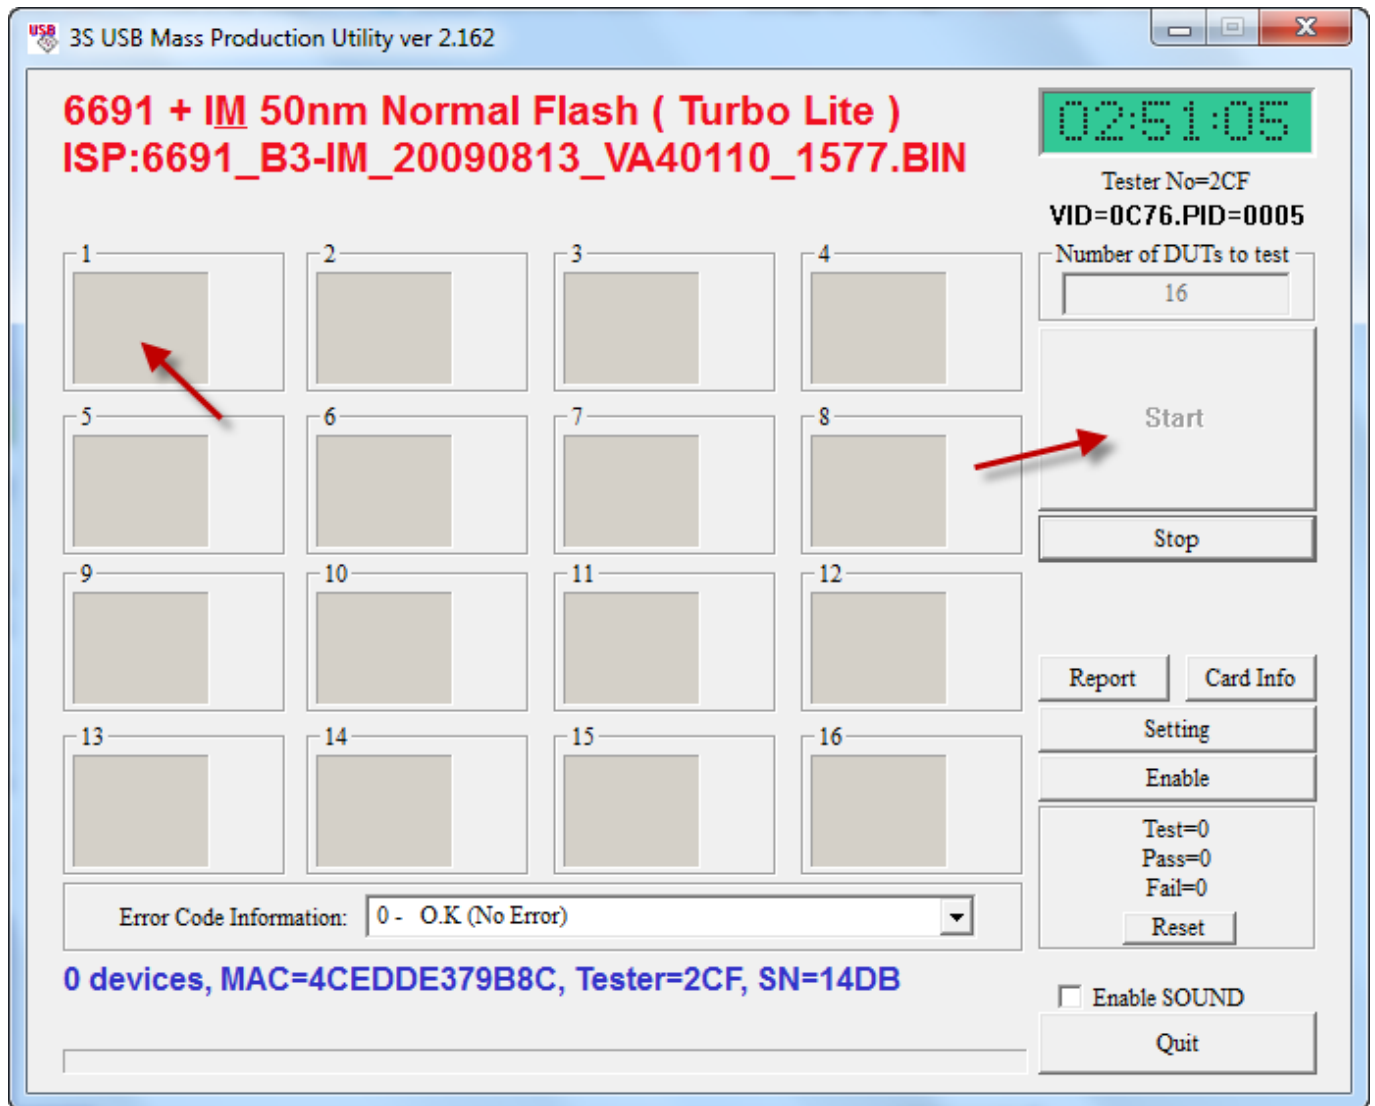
USB 3S USB Mass Production Utility ver 2.162

6691 + IM 50nm Normal Flash ( Turbo Lite )
ISP:6691_B3-IM_20090813_VA40110_1577.BIN

02:51:05

Tester No=2CF
VID=0C76.PID=0005

Number of DUTs to test
16

1
2
3
4
5
6
7
8
9
10
11
12
13
14
15
16

Start
Stop
Report
Card Info
Setting
Enable
Test=0
Pass=0
Fail=0
Reset

Error Code Information: 0 - O.K (No Error)

0 devices, MAC=4CEDDE379B8C, Tester=2CF, SN=14DB

Enable SOUND
Quit